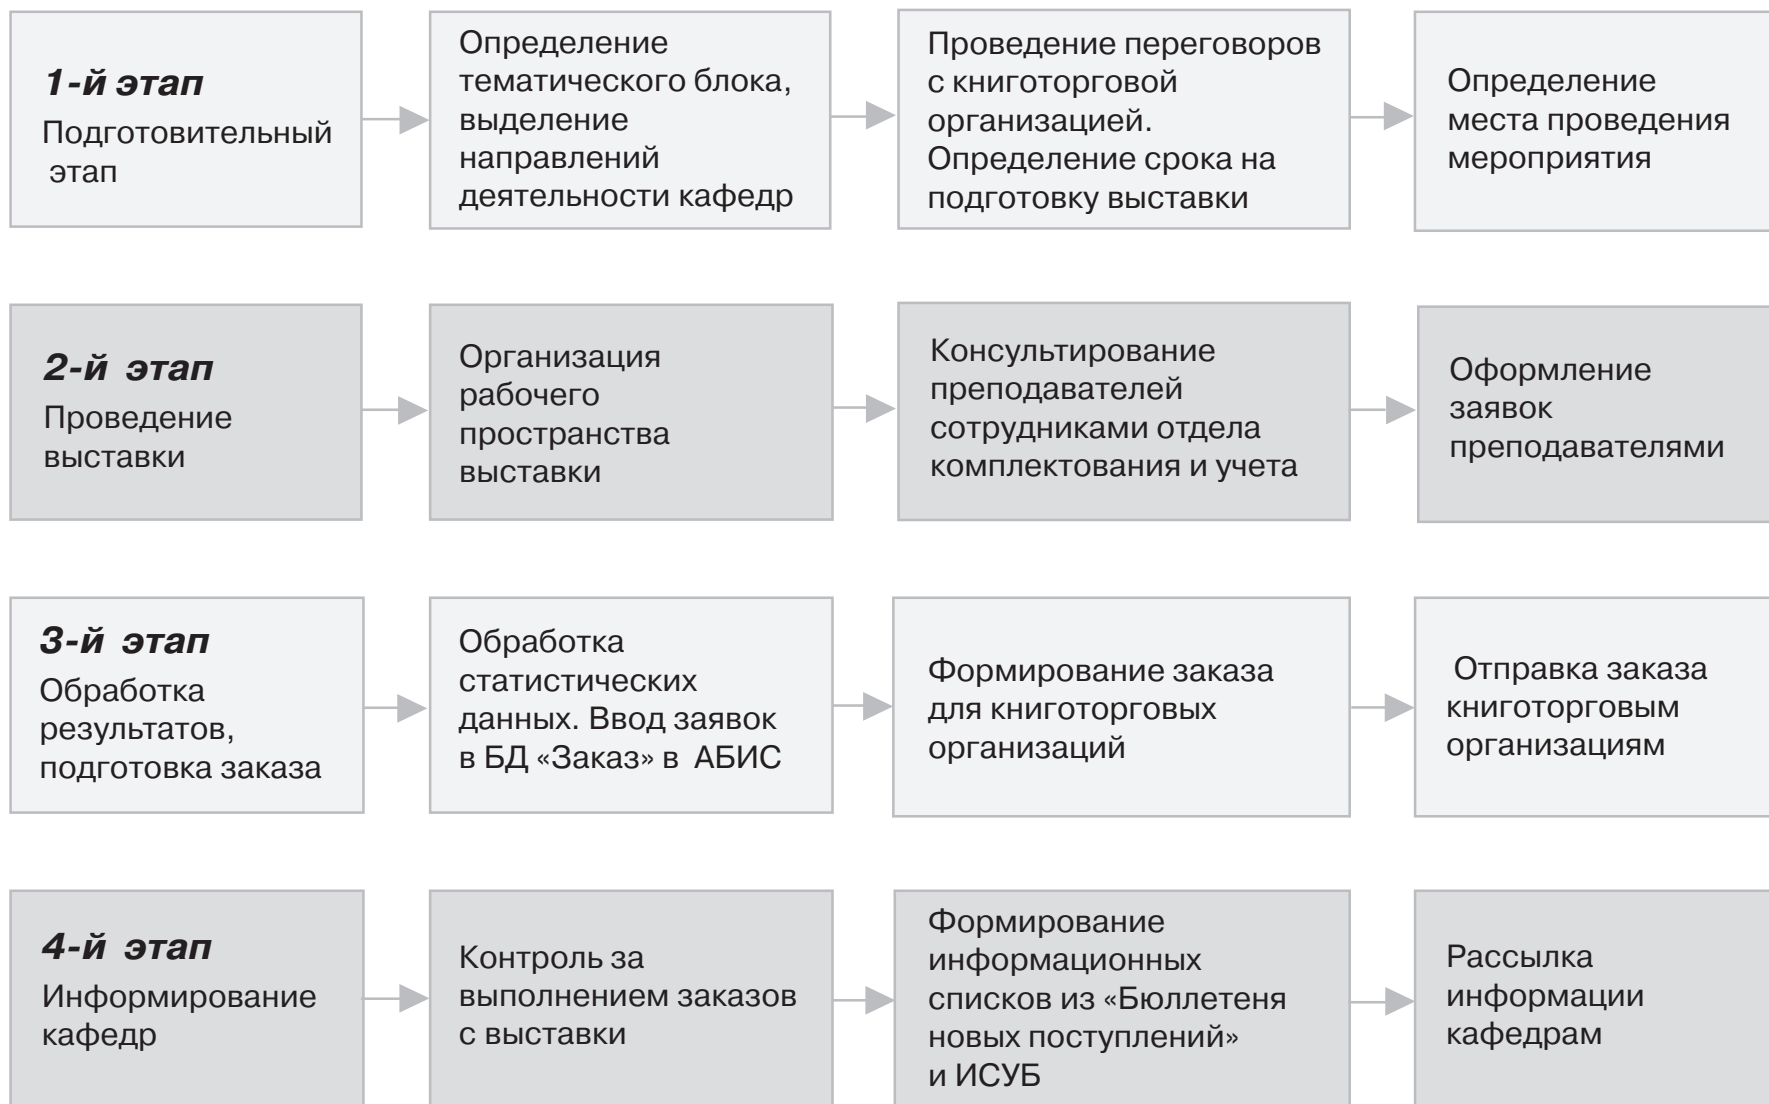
**1-й этап**
Подготовительный этап

Определение тематического блока, выделение направлений деятельности кафедр

Проведение переговоров с книготорговой организацией. Определение срока на подготовку выставки

Определение места проведения мероприятия

**2-й этап**
Проведение выставки

Организация рабочего пространства выставки

Консультирование преподавателей сотрудниками отдела комплектования и учета

Оформление заявок преподавателями

**3-й этап**
Обработка результатов, подготовка заказа

Обработка статистических данных. Ввод заявок в БД «Заказ» в АБИС

Формирование заказа для книготорговых организаций

Отправка заказа книготорговым организациям

**4-й этап**
Информирование кафедр

Контроль за выполнением заказов с выставки

Формирование информационных списков из «Бюллетеня новых поступлений» и ИСУБ

Рассылка информации кафедрам